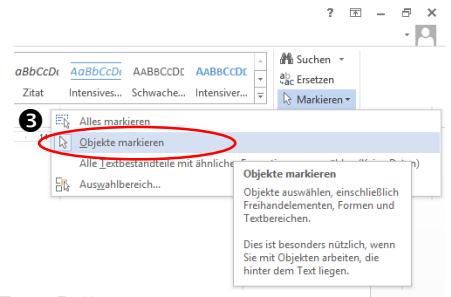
? ☐ – ☐ ✕

aBbCcDc AaBbCcDc AABBCCDD AABBCCDD
Zitat Intensives... Schwache... Intensiver...

Suchen
Ersetzen
Markieren

❸
Alles markieren
Objekte markieren
Alle Textbestandteile mit ähnlicher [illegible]
Auswahlbereich...

Objekte markieren
Objekte auswählen, einschließlich Freihandelementen, Formen und Textbereichen.

Dies ist besonders nützlich, wenn Sie mit Objekten arbeiten, die hinter dem Text liegen.